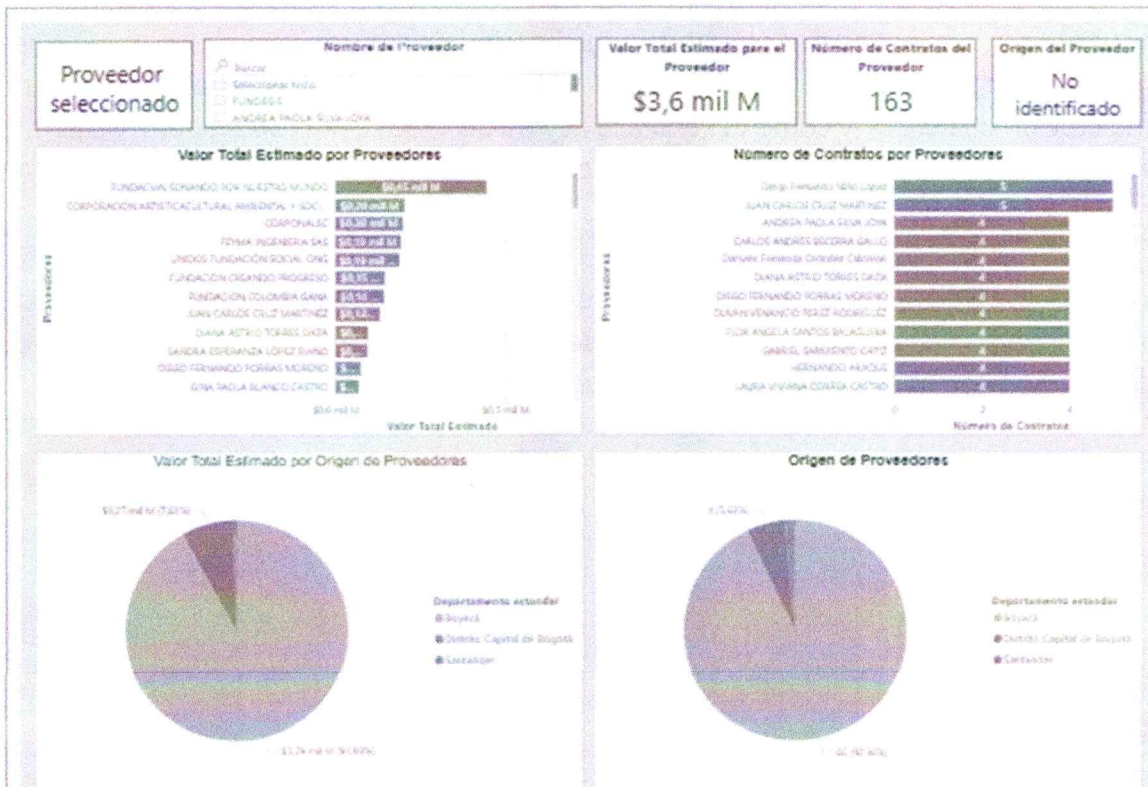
Proveedor seleccionado

Nombre de Proveedor
Buscar
Seleccionar todo
FUNDEGS
ANDREA PAOLA SILVA JOYA

Valor Total Estimado para el Proveedor
$3,6 mil M

Número de Contratos del Proveedor
163

Origen del Proveedor
No identificado

Valor Total Estimado por Proveedores

FUNDACION SONANDO POR NUESTRO MUNDO $0,63 mil M
CORPORACION ARTISTICA CULTURAL AMBIENTAL Y SOC... $0,20 mil M
CORPONALSC $0,20 mil M
FEYMA INGENIERIA SAS $0,19 mil M
UNIDOS FUNDACIÓN SOCIAL ONG $0,19 mil ...
FUNDACION CREANDO PROGRESO $0,1...
FUNDACION COLOMBIA GANA $0,1...
JUAN CARLOS CRUZ MARTINEZ $0,1...
DIANA ASTRID TORRES DAZA $0...
SANDRA ESPERANZA LOPEZ RIANO $0...
DIEGO FERNANDO PORRAS MORENO $...
GINA PAOLA BLANCO CASTRO $...
Proveedores
$0,0 mil M
$0,5 mil M
Valor Total Estimado

Número de Contratos por Proveedores

Diego Fernando Niño Liquid 5
JUAN CARLOS CRUZ MARTINEZ 5
ANDREA PAOLA SILVA JOYA 4
CARLOS ANDRES BECERRA GALLO 4
Daniela Fernanda Orduñez Cárdenas 4
DIANA ASTRID TORRES DAZA 4
DIEGO FERNANDO PORRAS MORENO 4
DUVAN VENANCIO PEREZ RODRIGUEZ 4
FLOR ANGELA SANTOS SALAMANCA 4
GABRIEL SARMIENTO CAYO 4
HERNANDO ARAQUE 4
LAURA VIVIANA CORREA CASTRO 4
Proveedores
0
2
4
Número de Contratos

Valor Total Estimado por Origen de Proveedores

$0,27 mil M (7,83%)
$3,26 mil M (91,89%)

Departamento estandar
Boyacá
Distrito Capital de Bogotá
Santander

Origen de Proveedores

4 (5,48%)
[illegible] (92,46%)

Departamento estandar
Boyacá
Distrito Capital de Bogotá
Santander